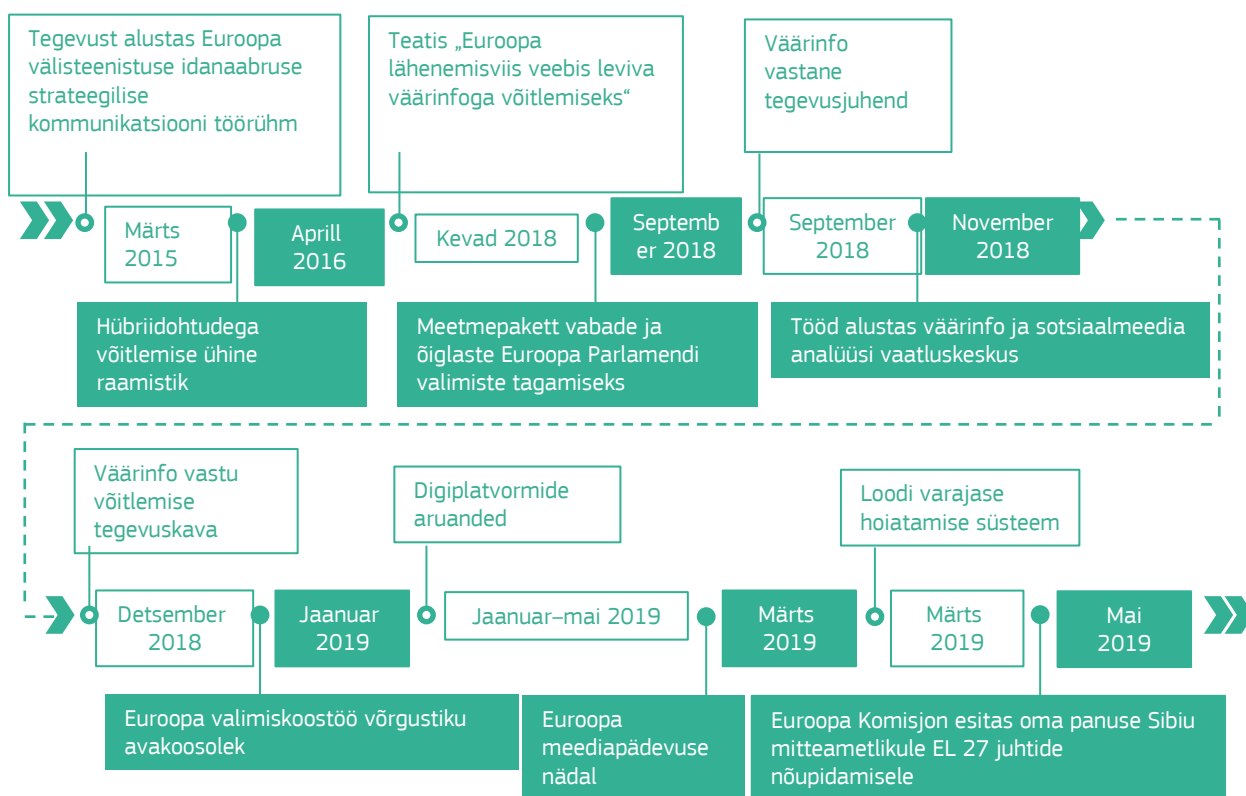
Tegevust alustas Euroopa välisteenistuse idanaabruse strateegilise kommunikatsiooni töörühm

Teatis „Euroopa lähenemisviis veebis leviva väärinfoga võitlemiseks"

Väärinfo vastane tegevusjuhend

Märts 2015

Aprill 2016

Kevad 2018

September 2018

September 2018

November 2018

Hübriidohtudega võitlemise ühine raamistik

Meetmepakett vabade ja õiglaste Euroopa Parlamendi valimiste tagamiseks

Tööd alustas väärinfo ja sotsiaalmeedia analüüsi vaatluskeskus

Väärinfo vastu võitlemise tegevuskava

Digiplatvormide aruanded

Loodi varajase hoiatamise süsteem

Detsember 2018

Jaanuar 2019

Jaanuar–mai 2019

Märts 2019

Märts 2019

Mai 2019

Euroopa valimiskoostöö võrgustiku avakoosolek

Euroopa meediapädevuse nädal

Euroopa Komisjon esitas oma panuse Sibiu mitteametlikule EL 27 juhtide nõupidamisele